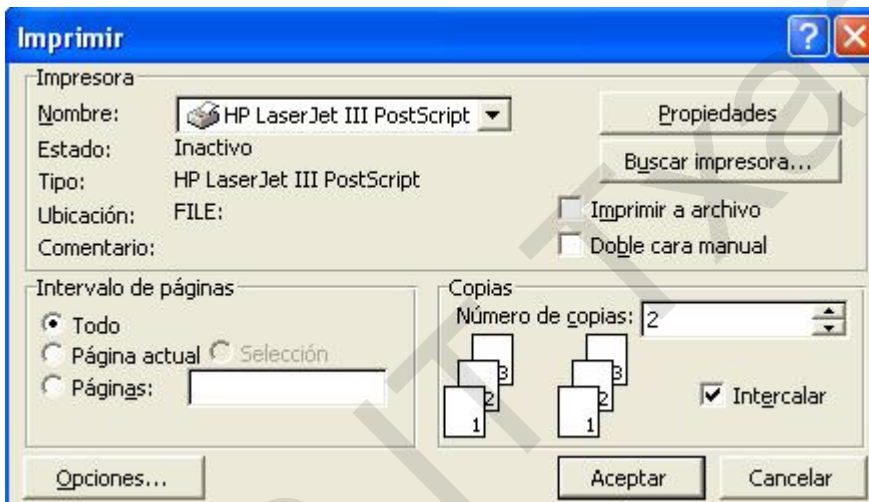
Imprimir

Impresora
Nombre: HP LaserJet III PostScript
Estado: Inactivo
Tipo: HP LaserJet III PostScript
Ubicación: FILE:
Comentario:

Propiedades
Buscar impresora...
Imprimir a archivo
Doble cara manual

Intervalo de páginas
Todo
Página actual
Selección
Páginas:

Copias
Número de copias: 2
3
2
1
3
2
1
Intercalar

Opciones...
Aceptar
Cancelar